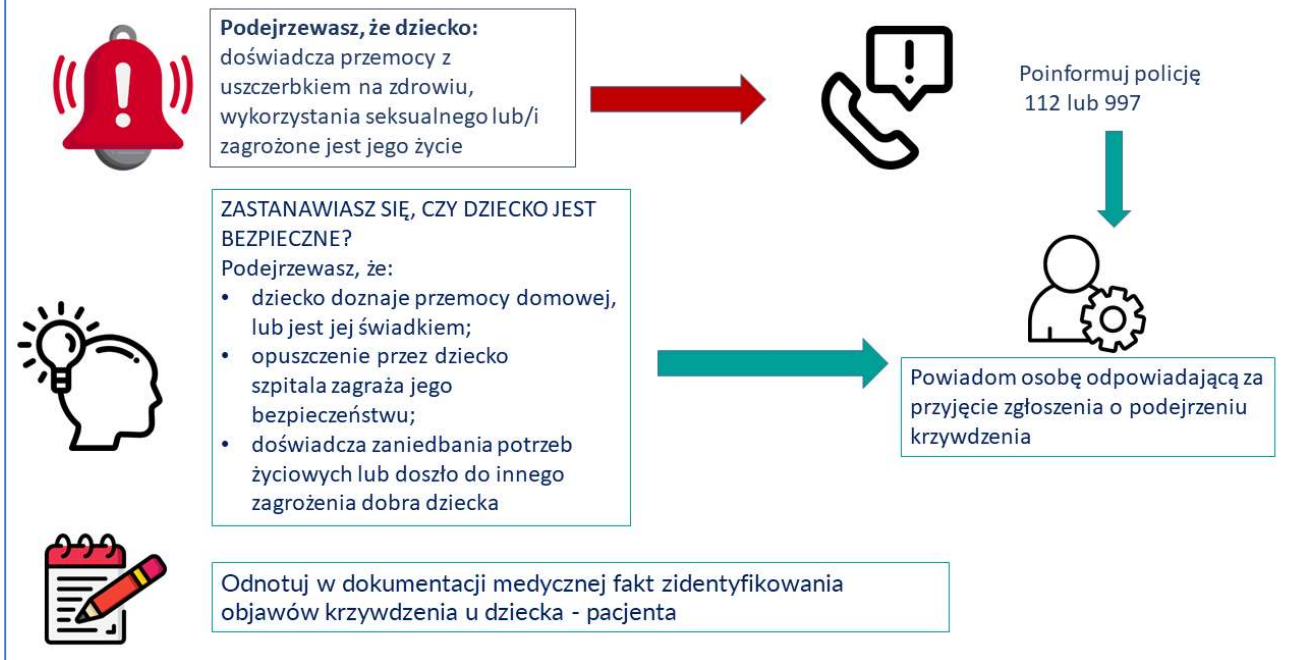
**Podejrzewasz, że dziecko:** doświadcza przemocy z uszczerbkiem na zdrowiu, wykorzystania seksualnego lub/i zagrożone jest jego życie

Poinformuj policję
112 lub 997

ZASTANAWIASZ SIĘ, CZY DZIECKO JEST BEZPIECZNE?
Podejrzewasz, że:
• dziecko doznaje przemocy domowej, lub jest jej świadkiem;
• opuszczenie przez dziecko szpitala zagraża jego bezpieczeństwu;
• doświadcza zaniedbania potrzeb życiowych lub doszło do innego zagrożenia dobra dziecka

Powiadom osobę odpowiadającą za przyjęcie zgłoszenia o podejrzeniu krzywdzenia

Odnotuj w dokumentacji medycznej fakt zidentyfikowania objawów krzywdzenia u dziecka - pacjenta